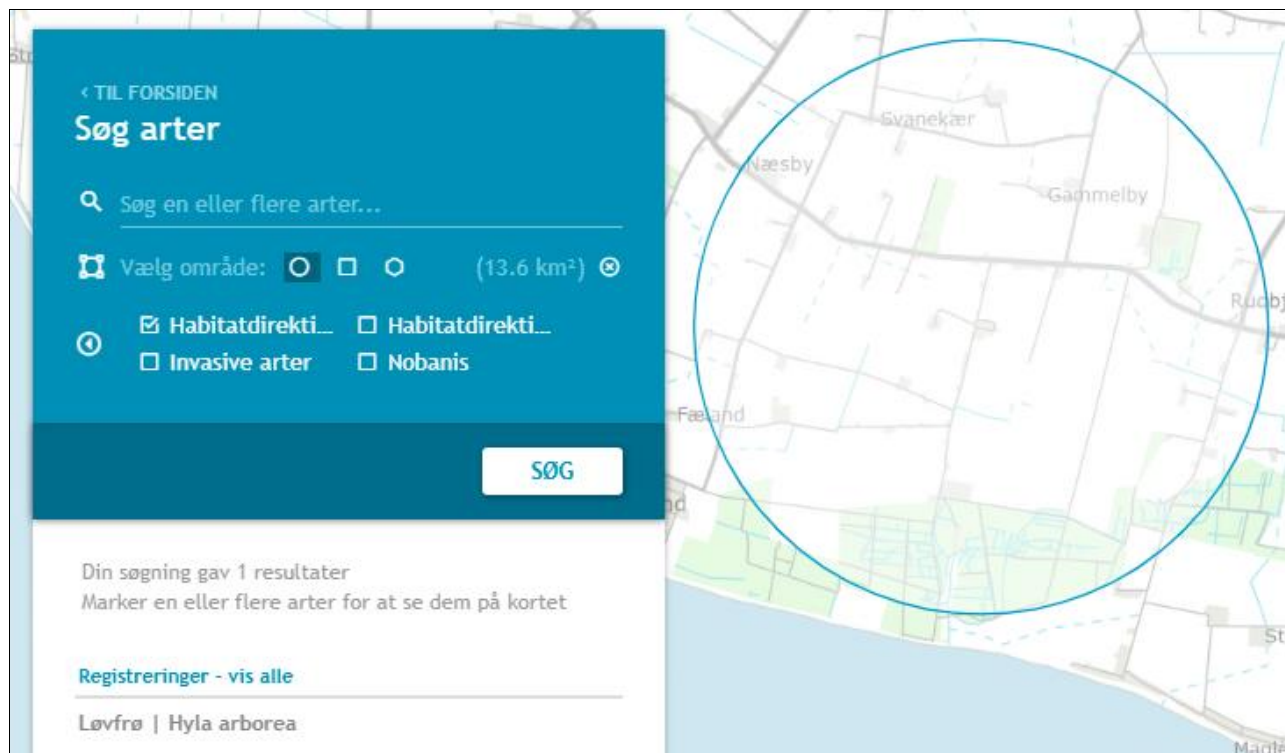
‹ TIL FORSIDEN
Søg arter

Søg en eller flere arter...

Vælg område: (13.6 km²)

Habitatdirekti... Habitatdirekti...
Invasive arter Nobanis

SØG

Din søgning gav 1 resultater
Marker en eller flere arter for at se dem på kortet

Registreringer - vis alle

Løvfrø | Hyla arborea

Svanekær
Næsby
Gammelby
Rudbj
Fæland
St
nd
Madb